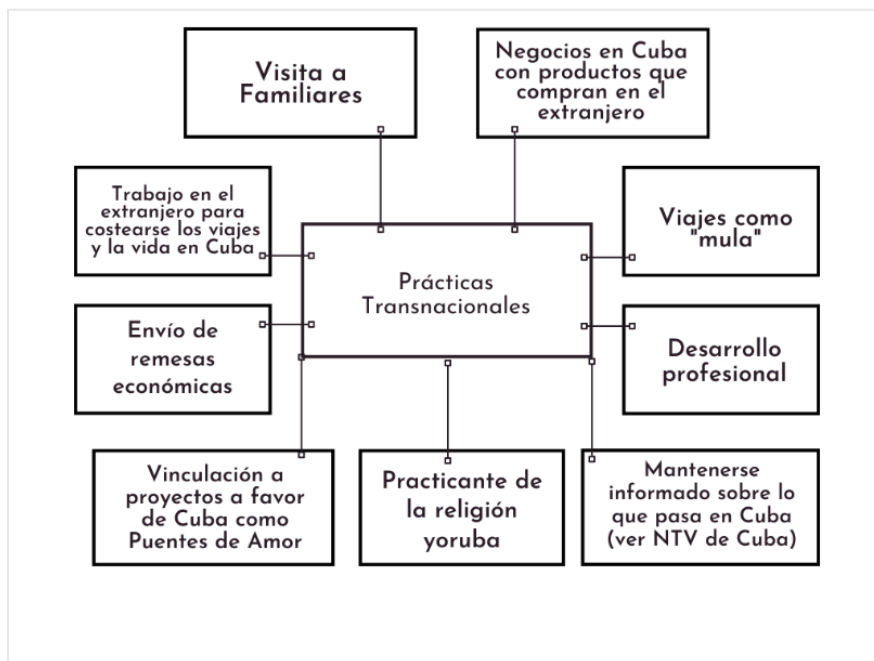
Visita a Familiares

Negocios en Cuba con productos que compran en el extranjero

Trabajo en el extranjero para costearse los viajes y la vida en Cuba

Prácticas Transnacionales

Viajes como "mula"

Envío de remesas económicas

Desarrollo profesional

Vinculación a proyectos a favor de Cuba como Puentes de Amor

Practicante de la religión yoruba

Mantenerse informado sobre lo que pasa en Cuba (ver NTV de Cuba)